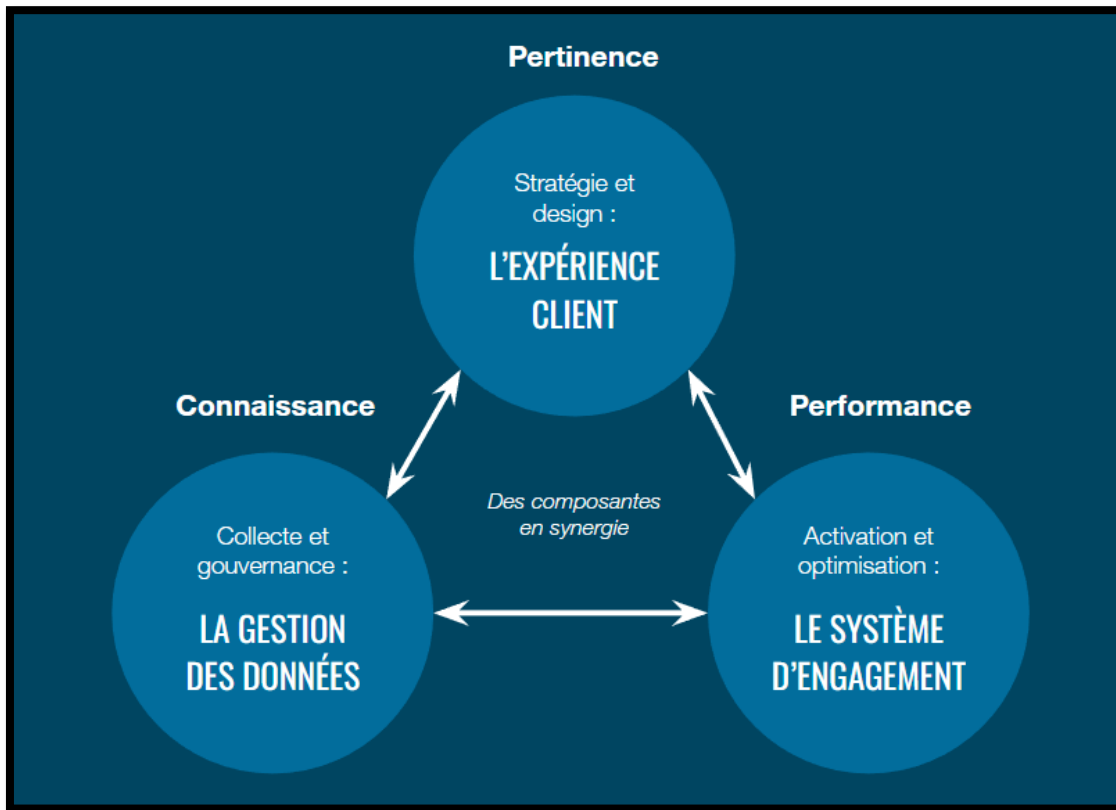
Pertinence

Stratégie et design :

L'EXPÉRIENCE CLIENT

Connaissance

Performance

Des composantes en synergie

Collecte et gouvernance :

LA GESTION DES DONNÉES

Activation et optimisation :

LE SYSTÈME D'ENGAGEMENT